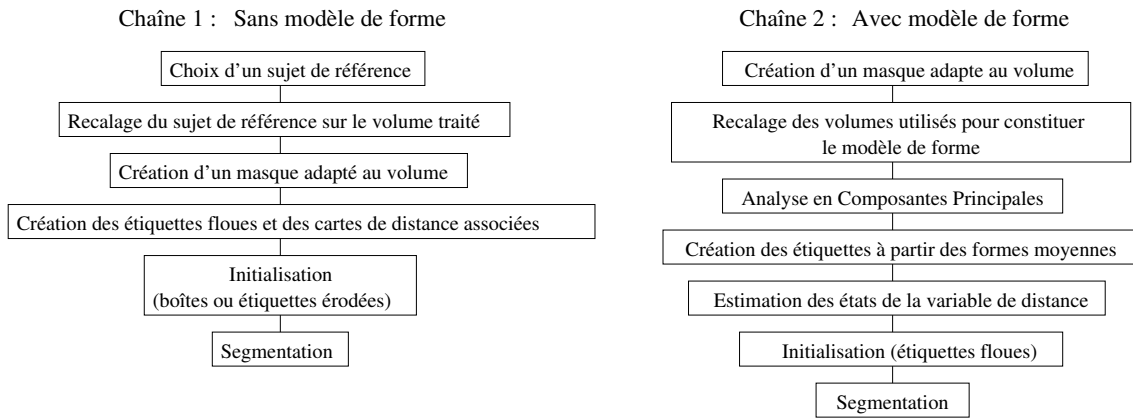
Chaîne 1 : Sans modèle de forme

Choix d'un sujet de référence

Recalage du sujet de référence sur le volume traité

Création d'un masque adapté au volume

Création des étiquettes floues et des cartes de distance associées

Initialisation (boîtes ou étiquettes érodées)

Segmentation

Chaîne 2 : Avec modèle de forme

Création d'un masque adapte au volume

Recalage des volumes utilisés pour constituer le modèle de forme

Analyse en Composantes Principales

Création des étiquettes à partir des formes moyennes

Estimation des états de la variable de distance

Initialisation (étiquettes floues)

Segmentation